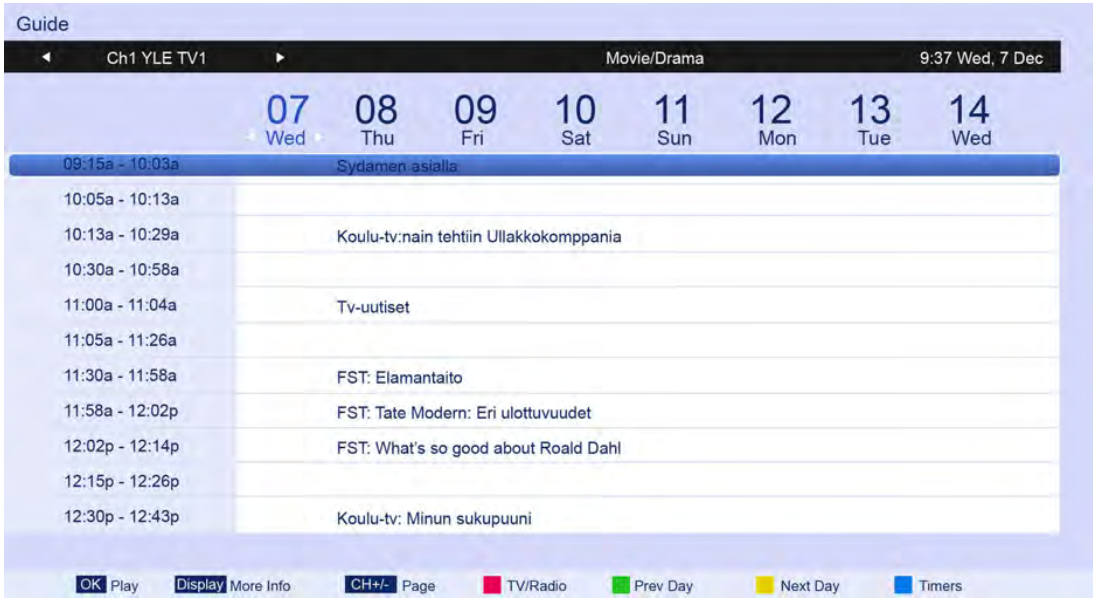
Guide

◄ Ch1 YLE TV1 ► Movie/Drama 9:37 Wed, 7 Dec

| 07 Wed | 08 Thu | 09 Fri | 10 Sat | 11 Sun | 12 Mon | 13 Tue | 14 Wed |
|---|---|---|---|---|---|---|---|

| | |
|---|---|
| 09:15a - 10:03a | Sydamen asialla |
| 10:05a - 10:13a | |
| 10:13a - 10:29a | Koulu-tv:nain tehtiin Ullakkokomppania |
| 10:30a - 10:58a | |
| 11:00a - 11:04a | Tv-uutiset |
| 11:05a - 11:26a | |
| 11:30a - 11:58a | FST: Elamantaito |
| 11:58a - 12:02p | FST: Tate Modern: Eri ulottuvuudet |
| 12:02p - 12:14p | FST: What's so good about Roald Dahl |
| 12:15p - 12:26p | |
| 12:30p - 12:43p | Koulu-tv: Minun sukupuuni |

OK Play Display More Info CH+/- Page TV/Radio Prev Day Next Day Timers